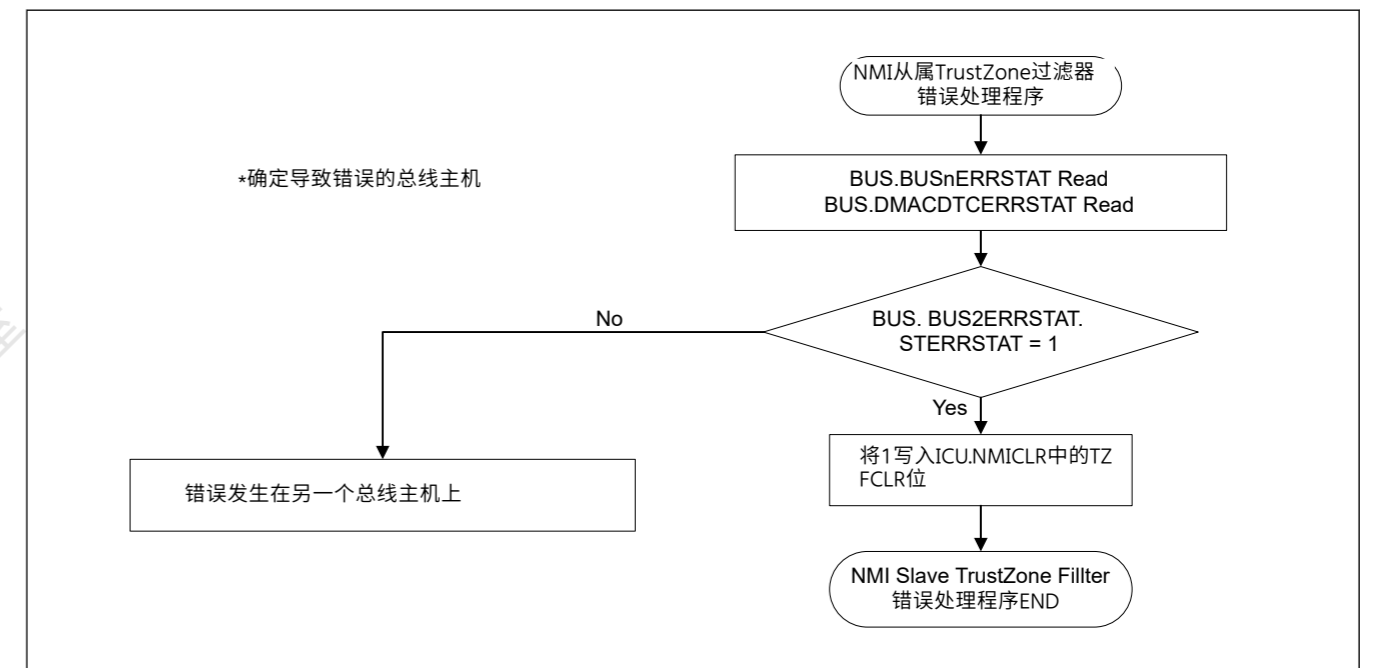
NMI从属TrustZone过滤器错误处理程序

*确定导致错误的总线主机

BUS.BUSnERRSTAT Read
BUS.DMACDTCERRSTAT Read

No

BUS. BUS2ERRSTAT. STERRSTAT = 1

Yes

错误发生在另一个总线主机上

将1写入ICU.NMICLR中的TZFCLR位

NMI Slave TrustZone Fillter
错误处理程序END